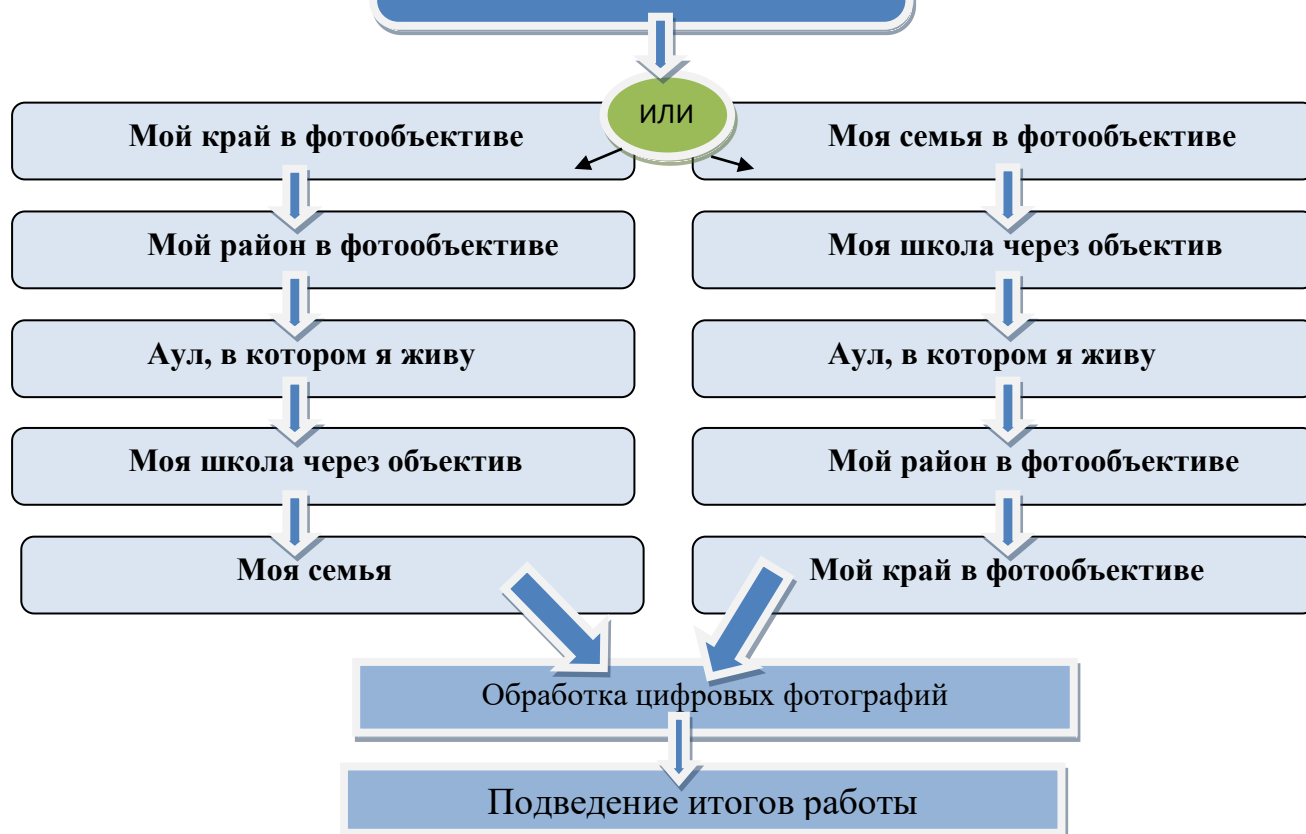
или

Мой край в фотообъективе

Мой район в фотообъективе

Аул, в котором я живу

Моя школа через объектив

Моя семья

Моя семья в фотообъективе

Моя школа через объектив

Аул, в котором я живу

Мой район в фотообъективе

Мой край в фотообъективе

Обработка цифровых фотографий

Подведение итогов работы